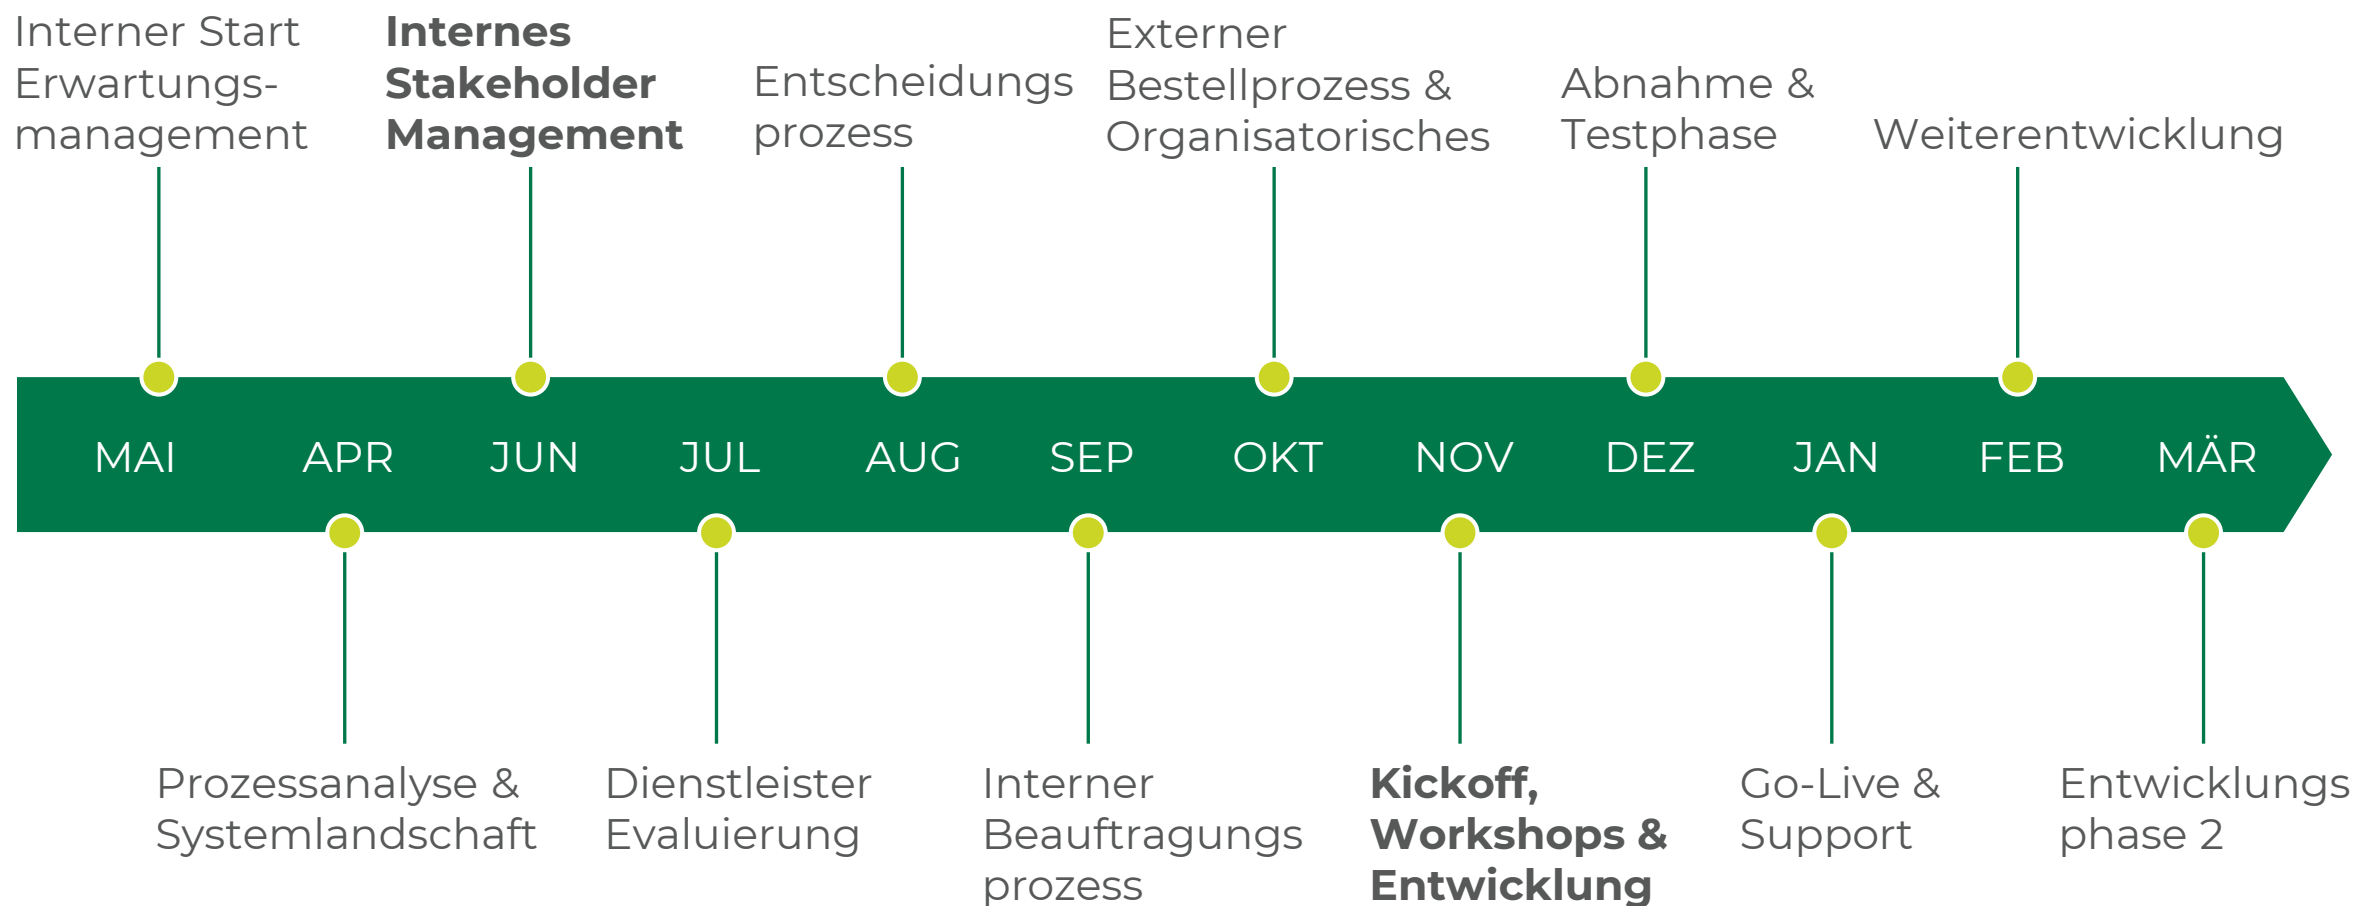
Interner Start Erwartungsmanagement

**Internes Stakeholder Management**

Entscheidungs prozess

Externer Bestellprozess & Organisatorisches

Abnahme & Testphase

Weiterentwicklung

MAI APR JUN JUL AUG SEP OKT NOV DEZ JAN FEB MÄR

Prozessanalyse & Systemlandschaft

Dienstleister Evaluierung

Interner Beauftragungs prozess

**Kickoff, Workshops & Entwicklung**

Go-Live & Support

Entwicklungs phase 2